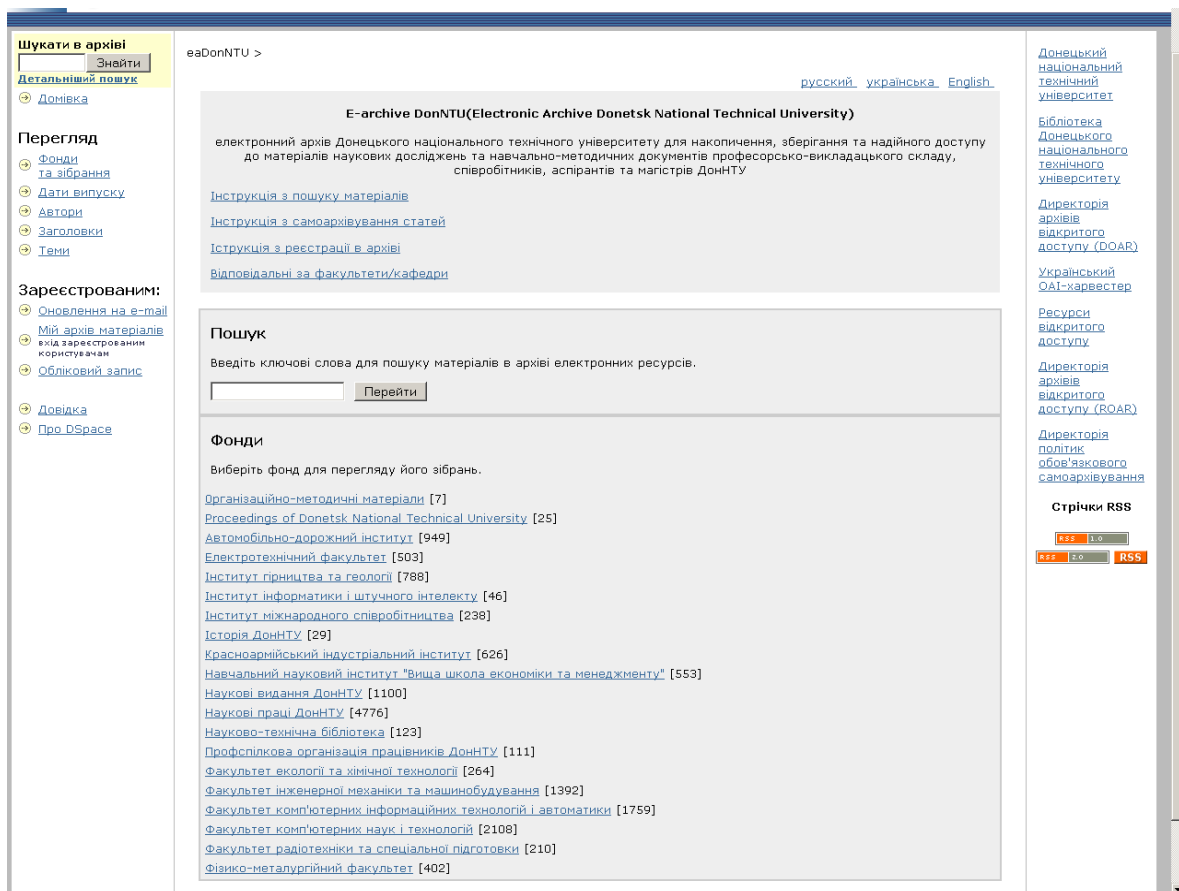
Шукати в архіві
Знайти
Детальніший пошук
Домівка

Перегляд
Фонди та зібрання
Дати випуску
Автори
Заголовки
Теми

Зареєстрованим:
Оновлення на e-mail
Мій архів матеріалів
вхід зареєстрованим користувачам
Обліковий запис

Довідка
Про DSpace

eaDonNTU >

русский українська English

E-archive DonNTU(Electronic Archive Donetsk National Technical University)

електронний архів Донецького національного технічного університету для накопичення, зберігання та надійного доступу до матеріалів наукових досліджень та навчально-методичних документів професорсько-викладацького складу, співробітників, аспірантів та магістрів ДонНТУ

Інструкція з пошуку матеріалів

Інструкція з самоархівування статей

Іструкція з реєстрації в архіві

Відповідальні за факультети/кафедри

Пошук

Введіть ключові слова для пошуку матеріалів в архіві електронних ресурсів.

Перейти

Фонди

Виберіть фонд для перегляду його зібрань.

Організаційно-методичні матеріали [7]
Proceedings of Donetsk National Technical University [25]
Автомобільно-дорожній інститут [949]
Електротехнічний факультет [503]
Інститут гірництва та геології [788]
Інститут інформатики і штучного інтелекту [46]
Інститут міжнародного співробітництва [238]
Історія ДонНТУ [29]
Красноармійський індустріальний інститут [626]
Навчальний науковий інститут "Вища школа економіки та менеджменту" [553]
Наукові видання ДонНТУ [1100]
Наукові праці ДонНТУ [4776]
Науково-технічна бібліотека [123]
Профспілкова організація працівників ДонНТУ [111]
Факультет екології та хімічної технології [264]
Факультет інженерної механіки та машинобудування [1392]
Факультет комп'ютерних інформаційних технологій і автоматики [1759]
Факультет комп'ютерних наук і технологій [2108]
Факультет радіотехніки та спеціальної підготовки [210]
Фізико-металургійний факультет [402]

Донецький національний технічний університет

Бібліотека Донецького національного технічного університету

Директорія архівів відкритого доступу (DOAR)

Український OAI-харвестер

Ресурси відкритого доступу

Директорія архівів відкритого доступу (ROAR)

Директорія політик обов'язкового самоархівування

Стрічки RSS

RSS 1.0
RSS 2.0
RSS